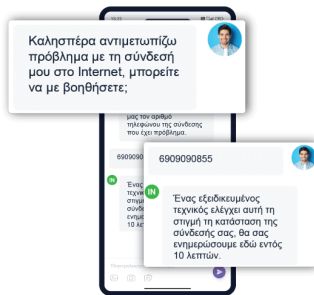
Καλησπέρα αντιμετωπίζω πρόβλημα με τη σύνδεσή μου στο Internet, μπορείτε να με βοηθήσετε;

μας τον αριθμό τηλεφώνου της σύνδεσης που έχει πρόβλημα.

6909

Ένας τεχνικ στιγμ σύνδε ενημε 10 λεπ

6909090855

Ένας εξειδικευμένος τεχνικός ελέγχει αυτή τη στιγμή τη κατάσταση της σύνδεσής σας, θα σας ενημερώσουμε εδώ εντός 10 λεπτών.